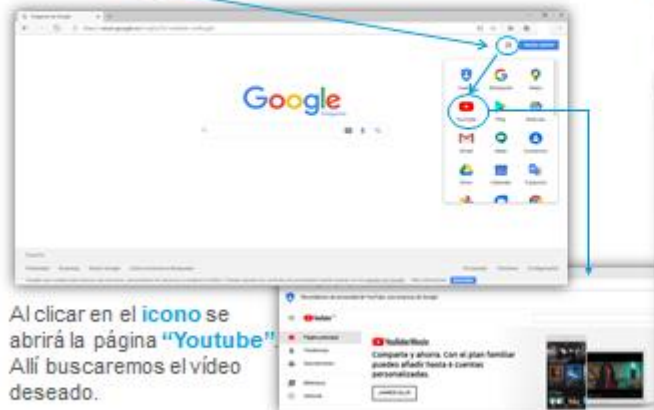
Google

YouTube

Al clicar en el icono se abrirá la página "Youtube". Allí buscaremos el vídeo deseado.

YouTube Music
Comparte y ahorra. Con el plan familiar puedes añadir hasta 5 cuentas personalizadas.